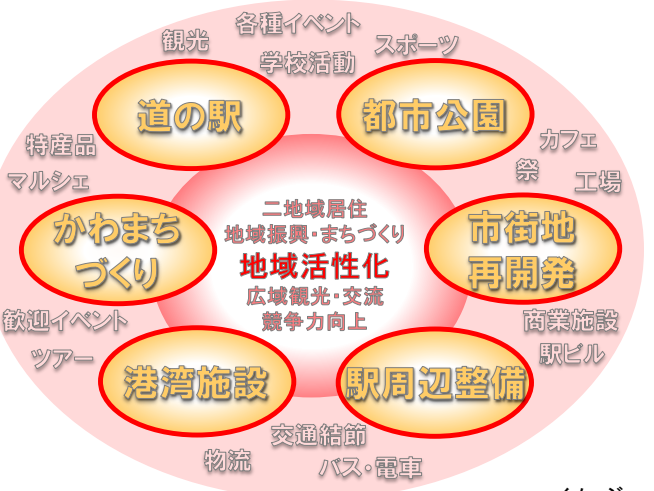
各種イベント
観光
スポーツ
学校活動

道の駅

都市公園

特産品
マルシェ
カフェ
祭
工場

二地域居住
地域振興・まちづくり
地域活性化
広域観光・交流
競争力向上

かわまち
づくり

市街地
再開発

歓迎イベント
ツアー
商業施設
駅ビル

港湾施設

駅周辺整備

交通結節
物流
バス・電車